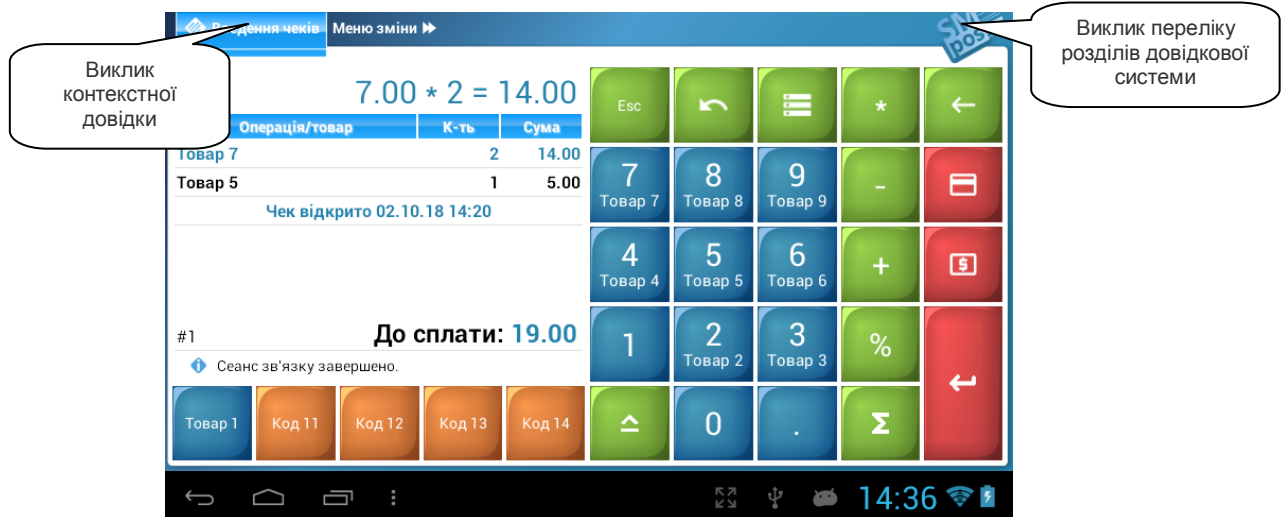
Ве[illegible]дення чеків Меню зміни

Виклик контекстної довідки

Виклик переліку розділів довідкової системи

7.00 * 2 = 14.00

| Операція/товар | К-ть | Сума |
|---|---|---|
| Товар 7 | 2 | 14.00 |
| Товар 5 | 1 | 5.00 |

Чек відкрито 02.10.18 14:20

#1 До сплати: 19.00

Сеанс зв'язку завершено.

Товар 1 Код 11 Код 12 Код 13 Код 14

Esc

*

7 Товар 7
8 Товар 8
9 Товар 9
-
4 Товар 4
5 Товар 5
6 Товар 6
+
1
2 Товар 2
3 Товар 3
%
0
.
Σ

14:36